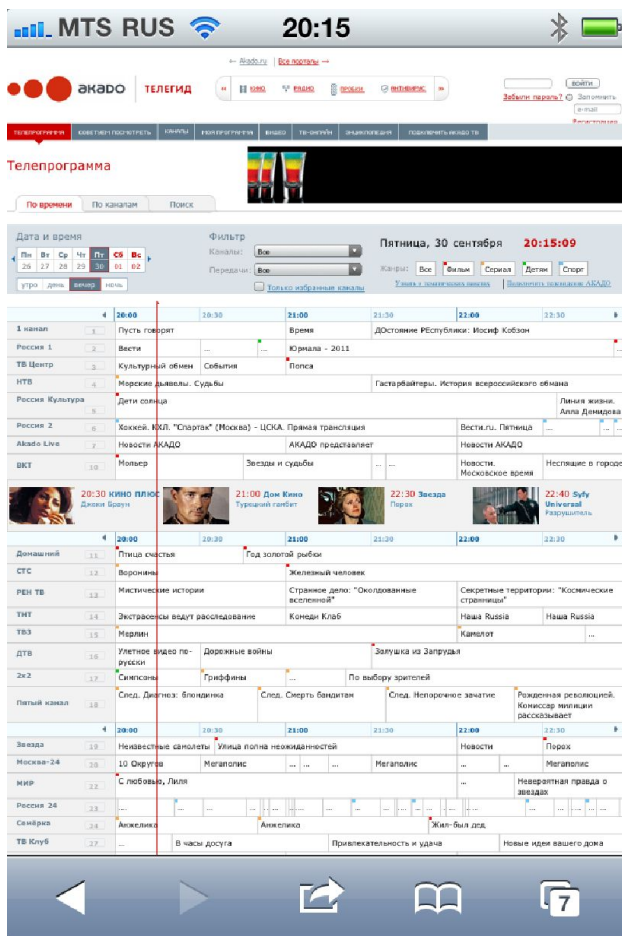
MTS RUS 20:15

← Akado.ru | Все порталы →

акадо | ТЕЛЕГИД

« КИНО ВИДЕО ПРОБКИ АНТИВИРУС »

войти
Забыли пароль? Запомнить
e-mail
Регистрация

ТЕЛЕПРОГРАММА | СОВЕТУЕМ ПОСМОТРЕТЬ | КАНАЛЫ | МОЯ ПРОГРАММА | ВИДЕО | ТВ-ОНЛАЙН | ЭНЦИКЛОПЕДИЯ | ПОДКЛЮЧИТЬ АКАДО ТВ

Телепрограмма

По времени | По каналам | Поиск

Дата и время
Пн Вт Ср Чт Пт Сб Вс
26 27 28 29 30 01 02
утро день вечер ночь

Фильтр
Каналы: Все
Передачи: Все
Только избранные каналы

Пятница, 30 сентября 20:15:09

Жанры: Все | Фильм | Сериал | Детям | Спорт
Узнать о тематических пакетах | Подключить пакеты АКАДО

| | 20:00 | 20:30 | 21:00 | 21:30 | 22:00 | 22:30 |
|---|---|---|---|---|---|---|
| 1 канал 1 | Пусть говорят | | Время | ДОстояние РЕспублики: Иосиф Кобзон | | |
| Россия 1 2 | Вести | ... ... | Юрмала - 2011 | | | ... |
| ТВ Центр 3 | Культурный обмен | События | Попса | | | |
| НТВ 4 | Морские дьяволы. Судьбы | | | Гастарбайтеры. История всероссийского обмана | | |
| Россия Культура 5 | Дети солнца | | | | | Линия жизни. Алла Демидова |
| Россия 2 6 | Хоккей. КХЛ. "Спартак" (Москва) - ЦСКА. Прямая трансляция | | | | Вести.ru. Пятница | ... |
| Akado Live 7 | Новости АКАДО | | АКАДО представляет | | Новости АКАДО | |
| ВКТ 10 | Мольер | Звезды и судьбы | | ... ... | Новости. Московское время | Несіящие в городе |

20:30 КИНО ПЛЮС Джеки Браун
21:00 Дом Кино Турецкий гамбит
22:30 Звезда Порох
22:40 Syfy Universal Разрушитель

| | 20:00 | 20:30 | 21:00 | 21:30 | 22:00 | 22:30 |
|---|---|---|---|---|---|---|
| Домашний 11 | Птица счастья | | Год золотой рыбки | | | |
| СТС 12 | Воронины | | Железный человек | | | |
| РЕН ТВ 13 | Мистические истории | | Странное дело: "Оголдованные вселенной" | | Секретные территории: "Космические странници" | |
| ТНТ 14 | Экстрасенсы ведут расследование | | Комеди Клаб | | Наша Russia | Наша Russia |
| ТВ3 15 | Мерлин | | | | Камелот | ... |
| ДТВ 16 | Улетное видео по-русски | Дорожные войны | | Залушка из Запрудья | | |
| 2х2 17 | Симпсоны | Гриффины | ... | По выбору зрителей | | |
| Пятый канал 18 | След. Диагноз: блондинка | След. Смерть бандитам | | След. Непорочное зачатие | | Рожденная революцией. Комиссар милиции рассказывает |

| | 20:00 | 20:30 | 21:00 | 21:30 | 22:00 | 22:30 |
|---|---|---|---|---|---|---|
| Звезда 19 | Неизвестные самолеты | Улица полна неожиданностей | | | Новости | Порох |
| Москва-24 20 | 10 Округов | Мегаполис | ... ... | Мегаполис | ... ... | Мегаполис |
| МИР 22 | С любовью, Лиля | | | | ... | Невероятная правда о звездах |
| Россия 24 23 | ... | ... | ... | ... | ... | ... |
| Семёрка 24 | Анжелика | | Анжелика | | Жил-был дед | |
| ТВ Клуб 27 | ... | В часы досуга | | Привлекательность и удача | | Новые идеи вашего дома |

7